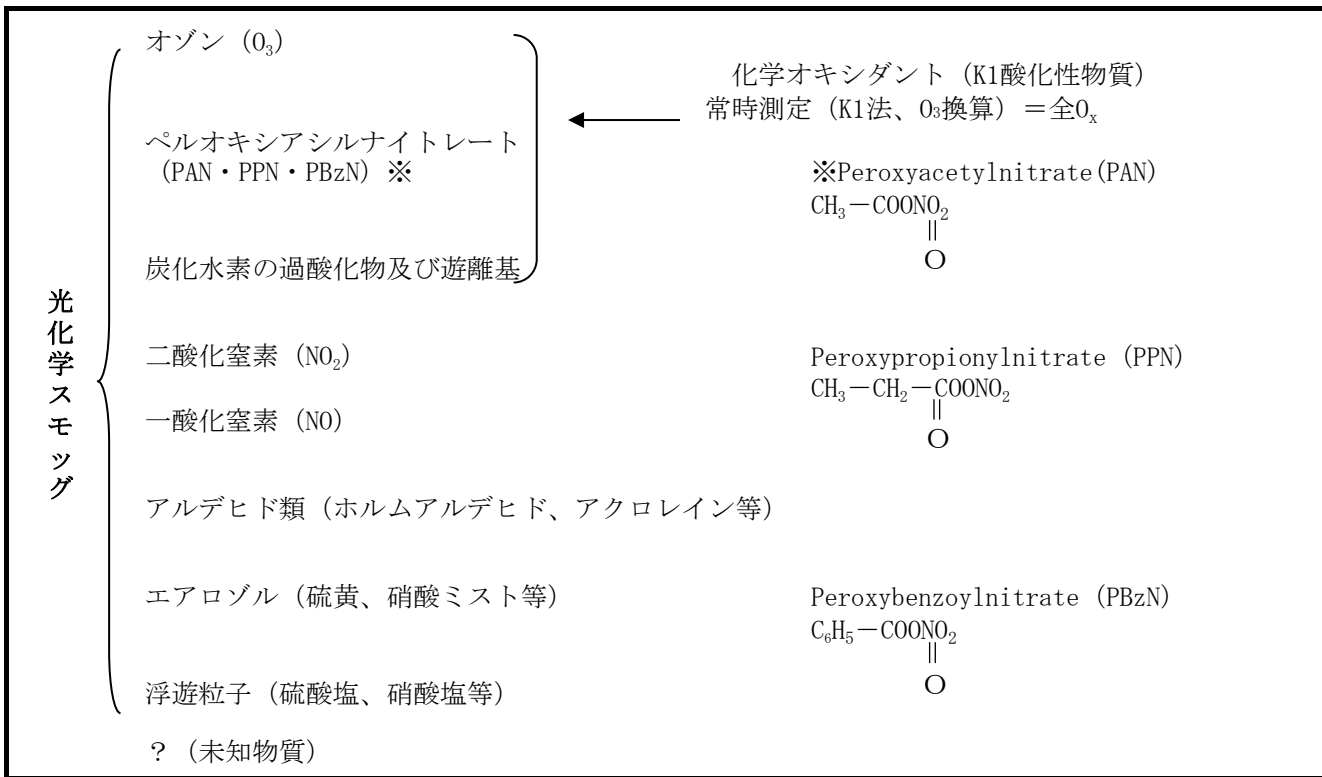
光化学スモッグ

オゾン（$O_3$）

ペルオキシアシルナイトレート（PAN・PPN・PBzN）※

炭化水素の過酸化物及び遊離基

化学オキシダント（K1酸化性物質）
常時測定（K1法、$O_3$換算）＝全$O_x$

※Peroxyacetylnitrate(PAN)
$CH_3-C(=O)-OONO_2$

二酸化窒素（$NO_2$）

一酸化窒素（NO）

Peroxypropionylnitrate (PPN)
$CH_3-CH_2-C(=O)-OONO_2$

アルデヒド類（ホルムアルデヒド、アクロレイン等）

エアロゾル（硫黄、硝酸ミスト等）

Peroxybenzoylnitrate (PBzN)
$C_6H_5-C(=O)-OONO_2$

浮遊粒子（硫酸塩、硝酸塩等）

？（未知物質）